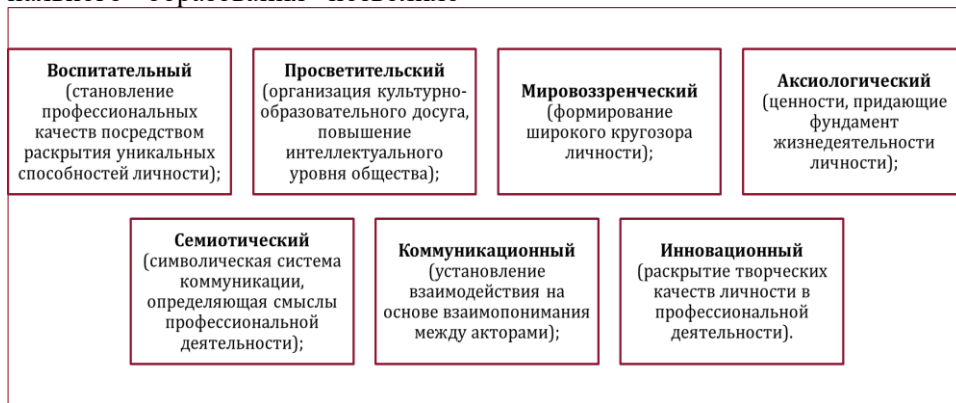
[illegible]

**Воспитательный** (становление профессиональных качеств посредством раскрытия уникальных способностей личности);

**Просветительский** (организация культурно-образовательного досуга, повышение интеллектуального уровня общества);

**Мировоззренческий** (формирование широкого кругозора личности);

**Аксиологический** (ценности, придающие фундамент жизнедеятельности личности);

**Семиотический** (символическая система коммуникации, определяющая смыслы профессиональной деятельности);

**Коммуникационный** (установление взаимодействия на основе взаимопонимания между акторами);

**Инновационный** (раскрытие творческих качеств личности в профессиональной деятельности).